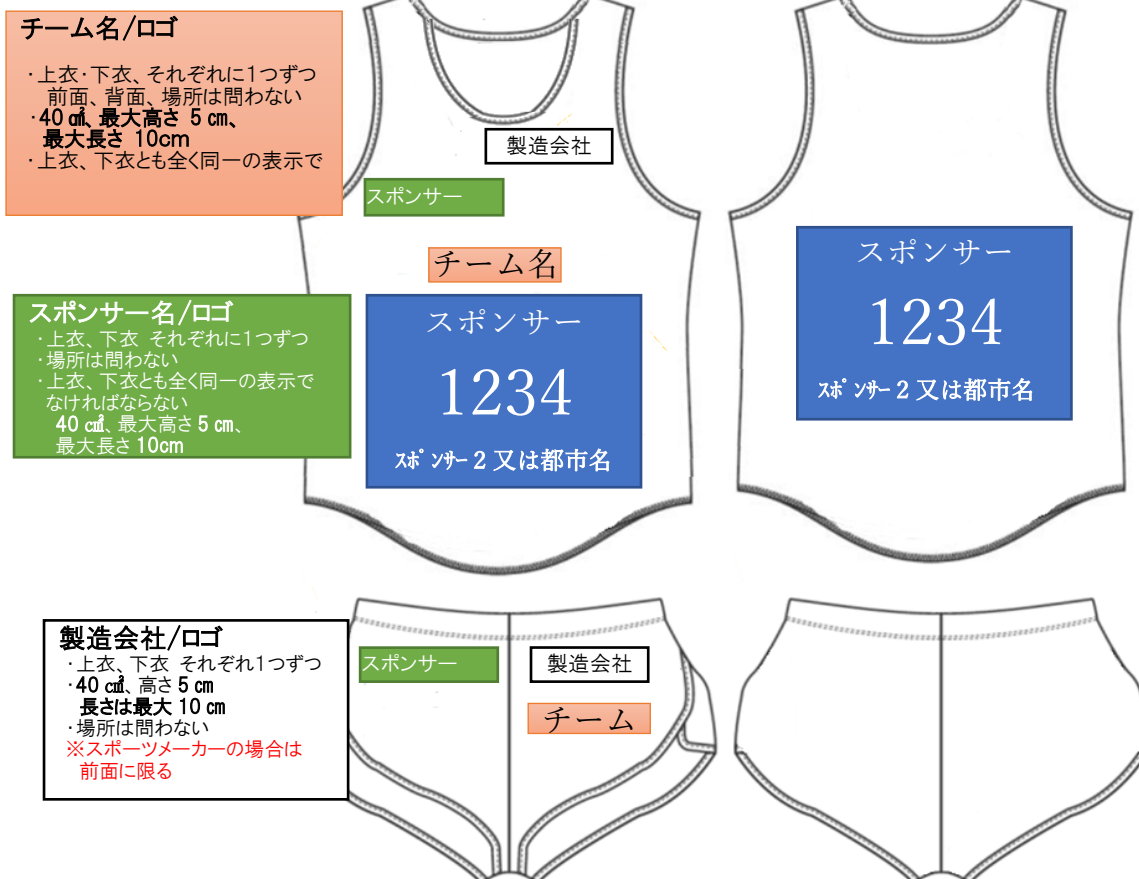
チーム名/ロゴ
・上衣･下衣、それぞれに1つずつ前面、背面、場所は問わない
・40㎠､最大高さ 5㎝、最大長さ 10cm
・上衣、下衣とも全く同一の表示で

製造会社

スポンサー

チーム名

スポンサー名/ロゴ
・上衣、下衣 それぞれに1つずつ
・場所は問わない
・上衣、下衣とも全く同一の表示でなければならない
40 ㎠、最大高さ 5 ㎝、最大長さ 10cm

スポンサー
1234
ｽﾎﾟﾝｻｰ 2 又は都市名

スポンサー
1234
ｽﾎﾟﾝｻｰ 2 又は都市名

製造会社/ロゴ
・上衣、下衣 それぞれ1つずつ
・40 ㎠、高さ 5 ㎝
長さは最大 10 ㎝
・場所は問わない
※スポーツメーカーの場合は前面に限る

スポンサー

製造会社

チーム